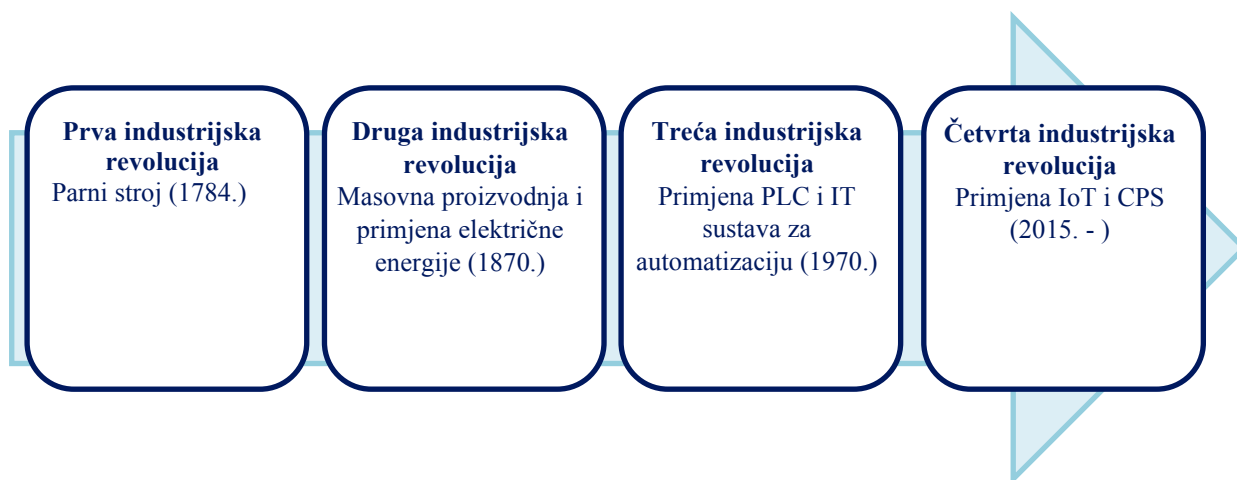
**Prva industrijska revolucija**
Parni stroj (1784.)

**Druga industrijska revolucija**
Masovna proizvodnja i primjena električne energije (1870.)

**Treća industrijska revolucija**
Primjena PLC i IT sustava za automatizaciju (1970.)

**Četvrta industrijska revolucija**
Primjena IoT i CPS (2015. - )